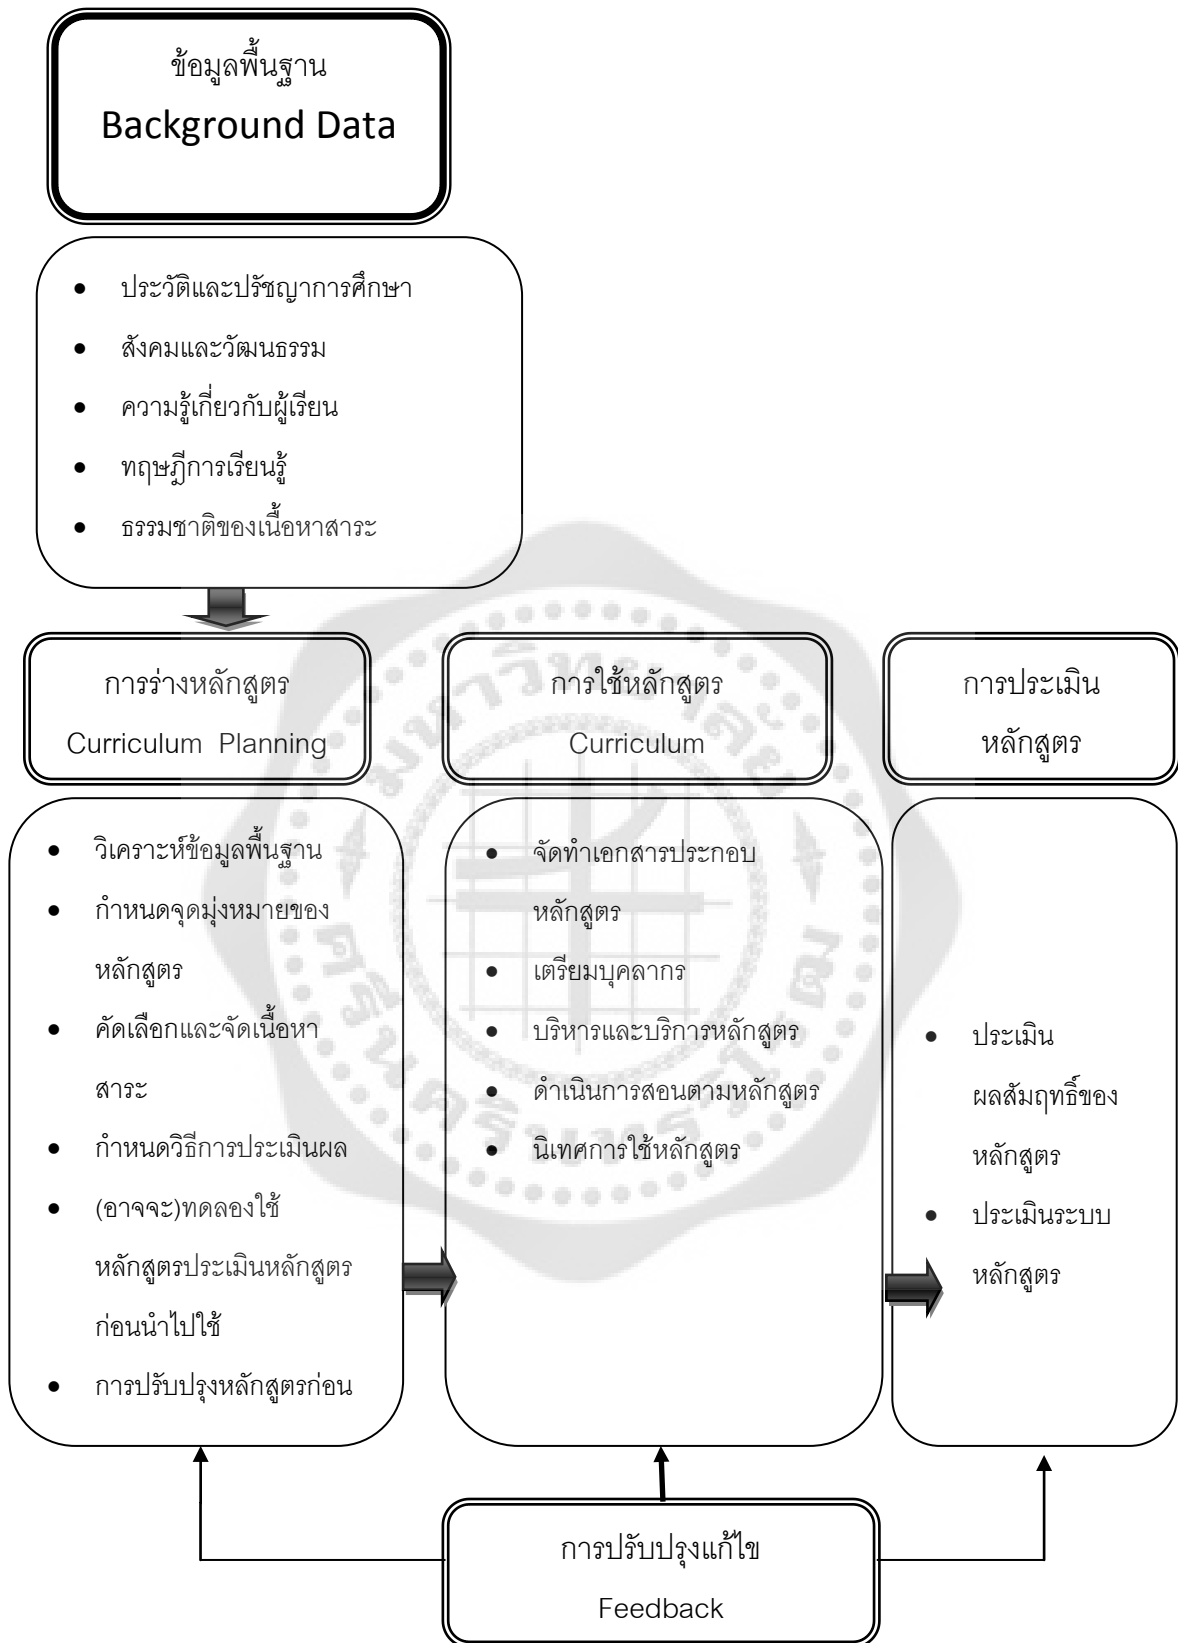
ข้อมูลพื้นฐาน
Background Data

- ประวัติและปรัชญาการศึกษา
- สังคมและวัฒนธรรม
- ความรู้เกี่ยวกับผู้เรียน
- ทฤษฎีการเรียนรู้
- ธรรมชาติของเนื้อหาสาระ

การร่างหลักสูตร
Curriculum Planning

- วิเคราะห์ข้อมูลพื้นฐาน
- กำหนดจุดมุ่งหมายของหลักสูตร
- คัดเลือกและจัดเนื้อหาสาระ
- กำหนดวิธีการประเมินผล
- (อาจจะ)ทดลองใช้หลักสูตรประเมินหลักสูตรก่อนนำไปใช้
- การปรับปรุงหลักสูตรก่อน

การใช้หลักสูตร
Curriculum

- จัดทำเอกสารประกอบหลักสูตร
- เตรียมบุคลากร
- บริหารและบริการหลักสูตร
- ดำเนินการสอนตามหลักสูตร
- นิเทศการใช้หลักสูตร

การประเมินหลักสูตร

- ประเมินผลสัมฤทธิ์ของหลักสูตร
- ประเมินระบบหลักสูตร

การปรับปรุงแก้ไข
Feedback